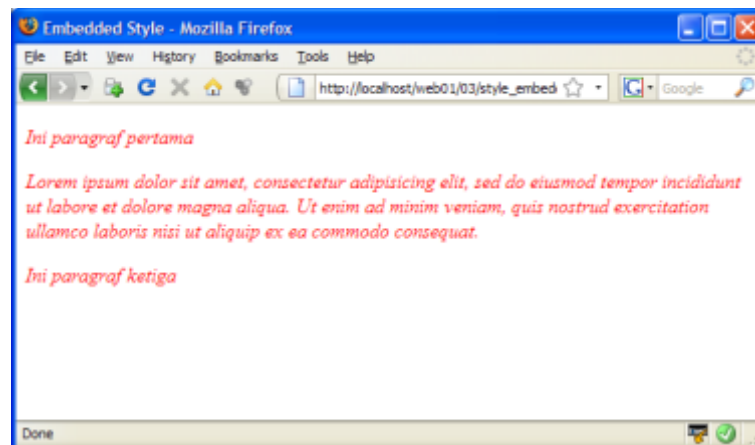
Embedded Style - Mozilla Firefox

File Edit View History Bookmarks Tools Help

http://localhost/web01/03/style_embed

Google

Ini paragraf pertama

Lorem ipsum dolor sit amet, consectetur adipisicing elit, sed do eiusmod tempor incididunt ut labore et dolore magna aliqua. Ut enim ad minim veniam, quis nostrud exercitation ullamco laboris nisi ut aliquip ex ea commodo consequat.

Ini paragraf ketiga

Done